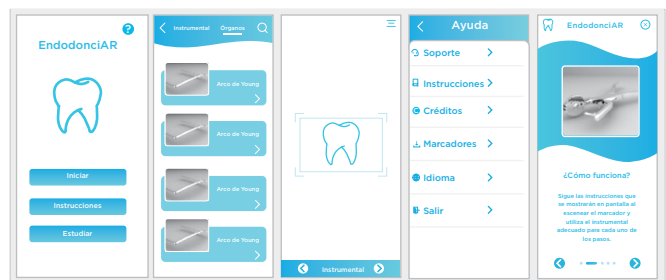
?
EndodoncIAR
Iniciar
Instrucciones
Estudiar

Instrumental Órganos
Arco de Young
Arco de Young
Arco de Young
Arco de Young

Instrumental

Ayuda
Soporte
Instrucciones
Créditos
Marcadores
Idioma
Salir

EndodoncIAR
¿Cómo funciona?
Sigue las instrucciones que se mostrarán en pantalla al escanear el marcador y utiliza el instrumental adecuado para cada uno de los pasos.